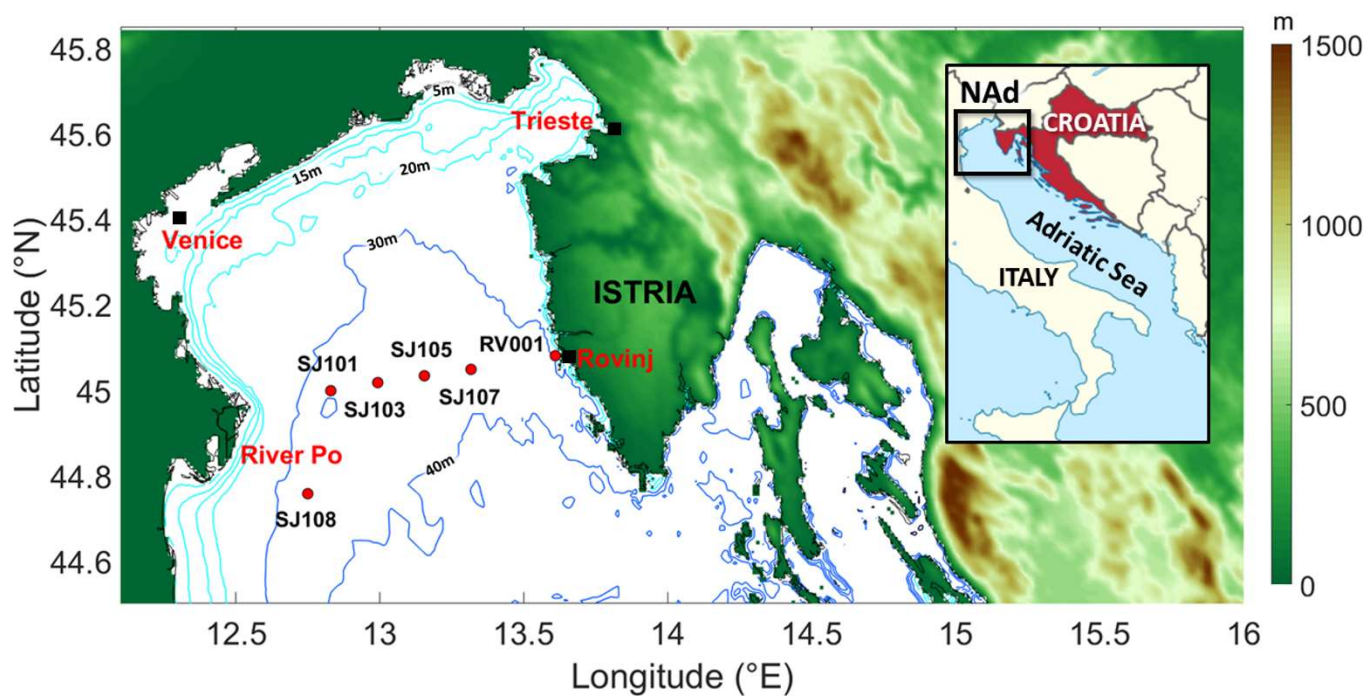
45.8
45.6
45.4
45.2
45
44.8
44.6
Latitude (°N)
5m
Trieste
15m
20m
Venice
30m
ISTRIA
SJ105
RV001
SJ101
Rovinj
SJ103
SJ107
River Po
40m
SJ108
12.5
13
13.5
14
14.5
15
15.5
16
Longitude (°E)
NAd
CROATIA
Adriatic Sea
ITALY
m
1500
1000
500
0